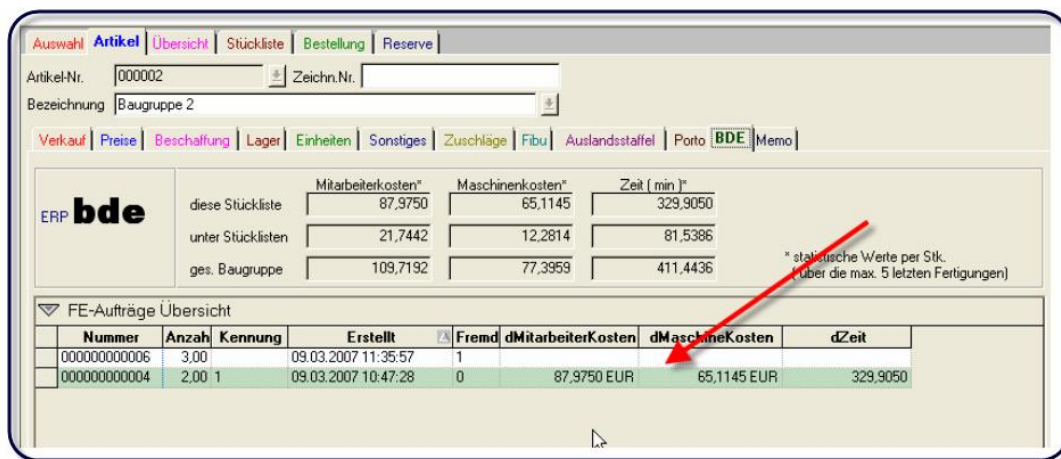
Auswahl | Artikel | Übersicht | Stückliste | Bestellung | Reserve

Artikel-Nr. 000002 Zeichn.Nr.

Bezeichnung Baugruppe 2

Verkauf | Preise | Beschaffung | Lager | Einheiten | Sonstiges | Zuschläge | Fibu | Auslandsstaffel | Porto | BDE | Memo

ERP bde

| | Mitarbeiterkosten* | Maschinenkosten* | Zeit ( min )* |
|---|---|---|---|
| diese Stückliste | 87,9750 | 65,1145 | 329,9050 |
| unter Stücklisten | 21,7442 | 12,2814 | 81,5386 |
| ges. Baugruppe | 109,7192 | 77,3959 | 411,4436 |

* statistische Werte per Stk. (über die max. 5 letzten Fertigungen)

FE-Aufträge Übersicht

| Nummer | Anzahl | Kennung | Erstellt | Fremd | dMitarbeiterKosten | dMaschineKosten | dZeit |
|---|---|---|---|---|---|---|---|
| 000000000006 | 3,00 | | 09.03.2007 11:35:57 | 1 | | | |
| 000000000004 | 2,00 | 1 | 09.03.2007 10:47:28 | 0 | 87,9750 EUR | 65,1145 EUR | 329,9050 |